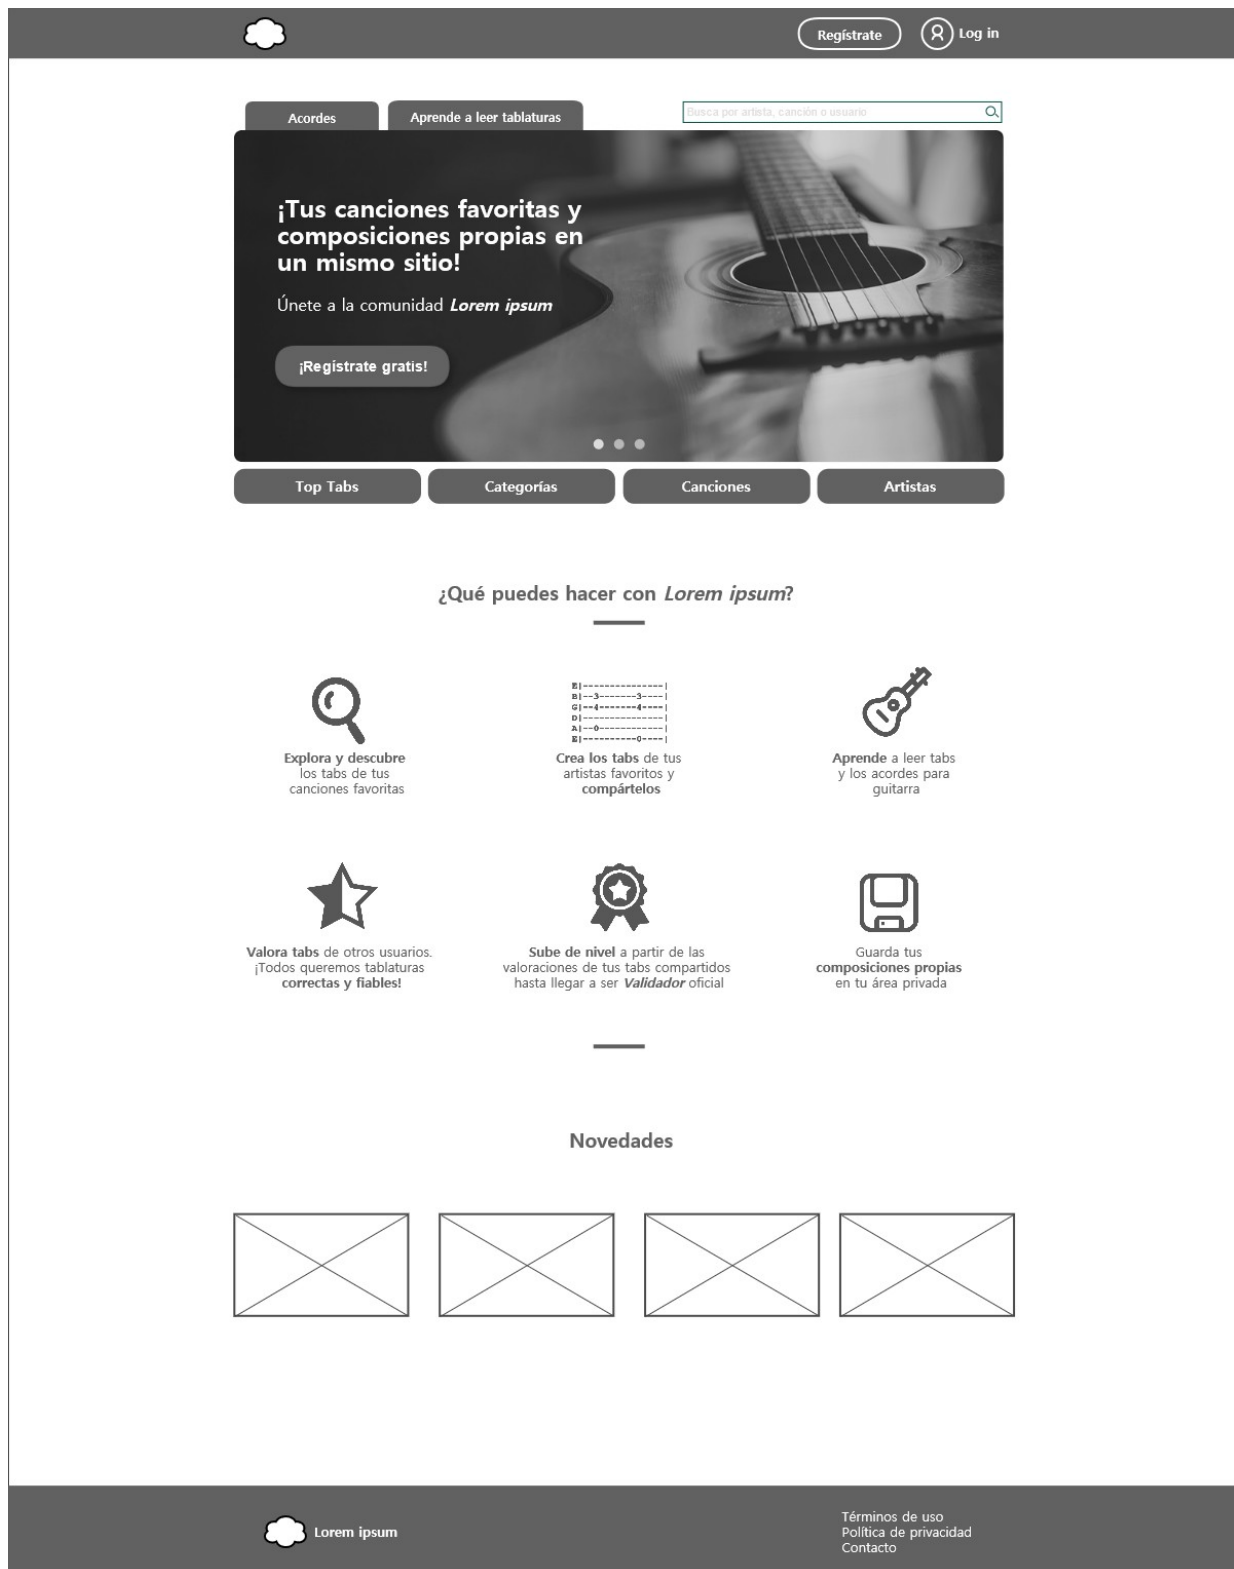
Regístrate Log in

Acordes
Aprende a leer tablaturas

Busca por artista, canción o usuario

¡Tus canciones favoritas y composiciones propias en un mismo sitio!

Únete a la comunidad *Lorem ipsum*

¡Registrate gratis!

Top Tabs
Categorías
Canciones
Artistas

¿Qué puedes hacer con *Lorem ipsum*?

E|---------------|
B|--3-------3----|
G|--4-------4----|
D|---------------|
A|--0------------|
E|-----------0---|

**Explora y descubre** los tabs de tus canciones favoritas

**Crea los tabs** de tus artistas favoritos y **compártelos**

**Aprende** a leer tabs y los acordes para guitarra

**Valora tabs** de otros usuarios. ¡Todos queremos tablaturas **correctas y fiables!**

**Sube de nivel** a partir de las valoraciones de tus tabs compartidos hasta llegar a ser ***Validador*** oficial

Guarda tus **composiciones propias** en tu área privada

Novedades

Lorem ipsum

Términos de uso
Política de privacidad
Contacto